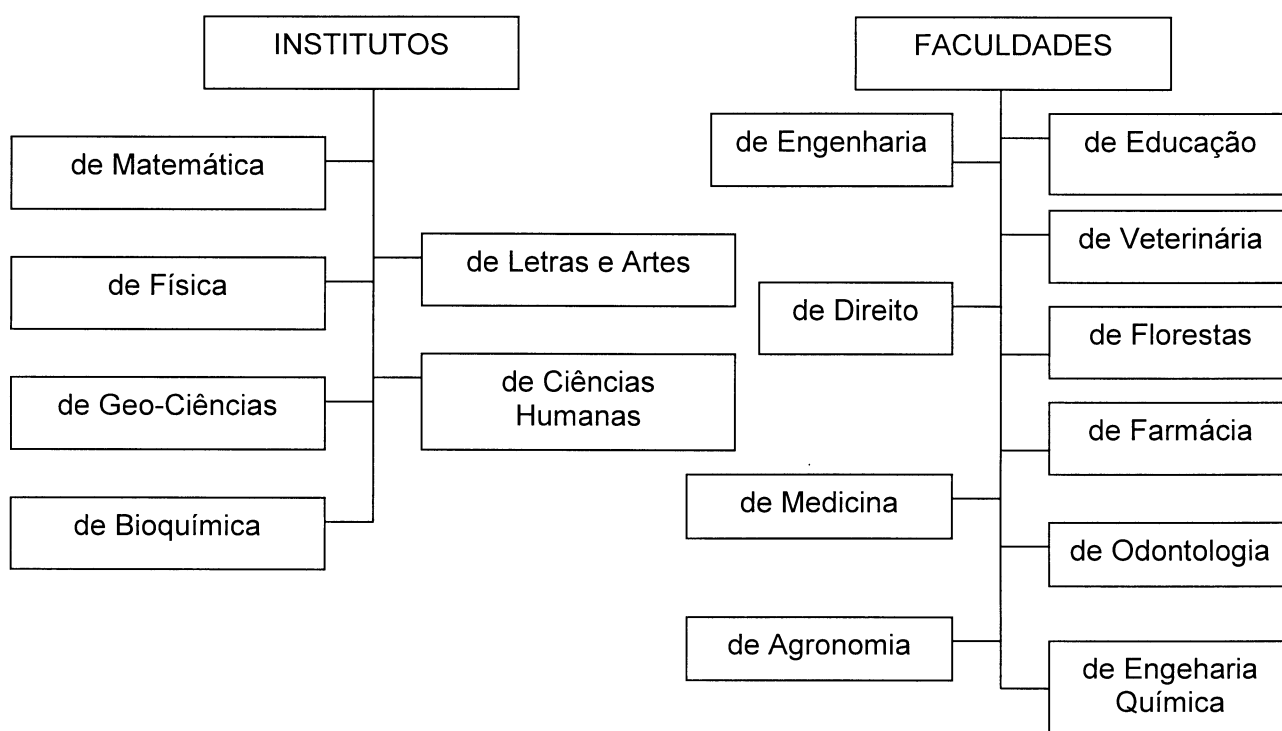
INSTITUTOS

de Matemática

de Física

de Geo-Ciências

de Bioquímica

de Letras e Artes

de Ciências Humanas

FACULDADES

de Engenharia

de Direito

de Medicina

de Agronomia

de Educação

de Veterinária

de Florestas

de Farmácia

de Odontologia

de Engeharia Química